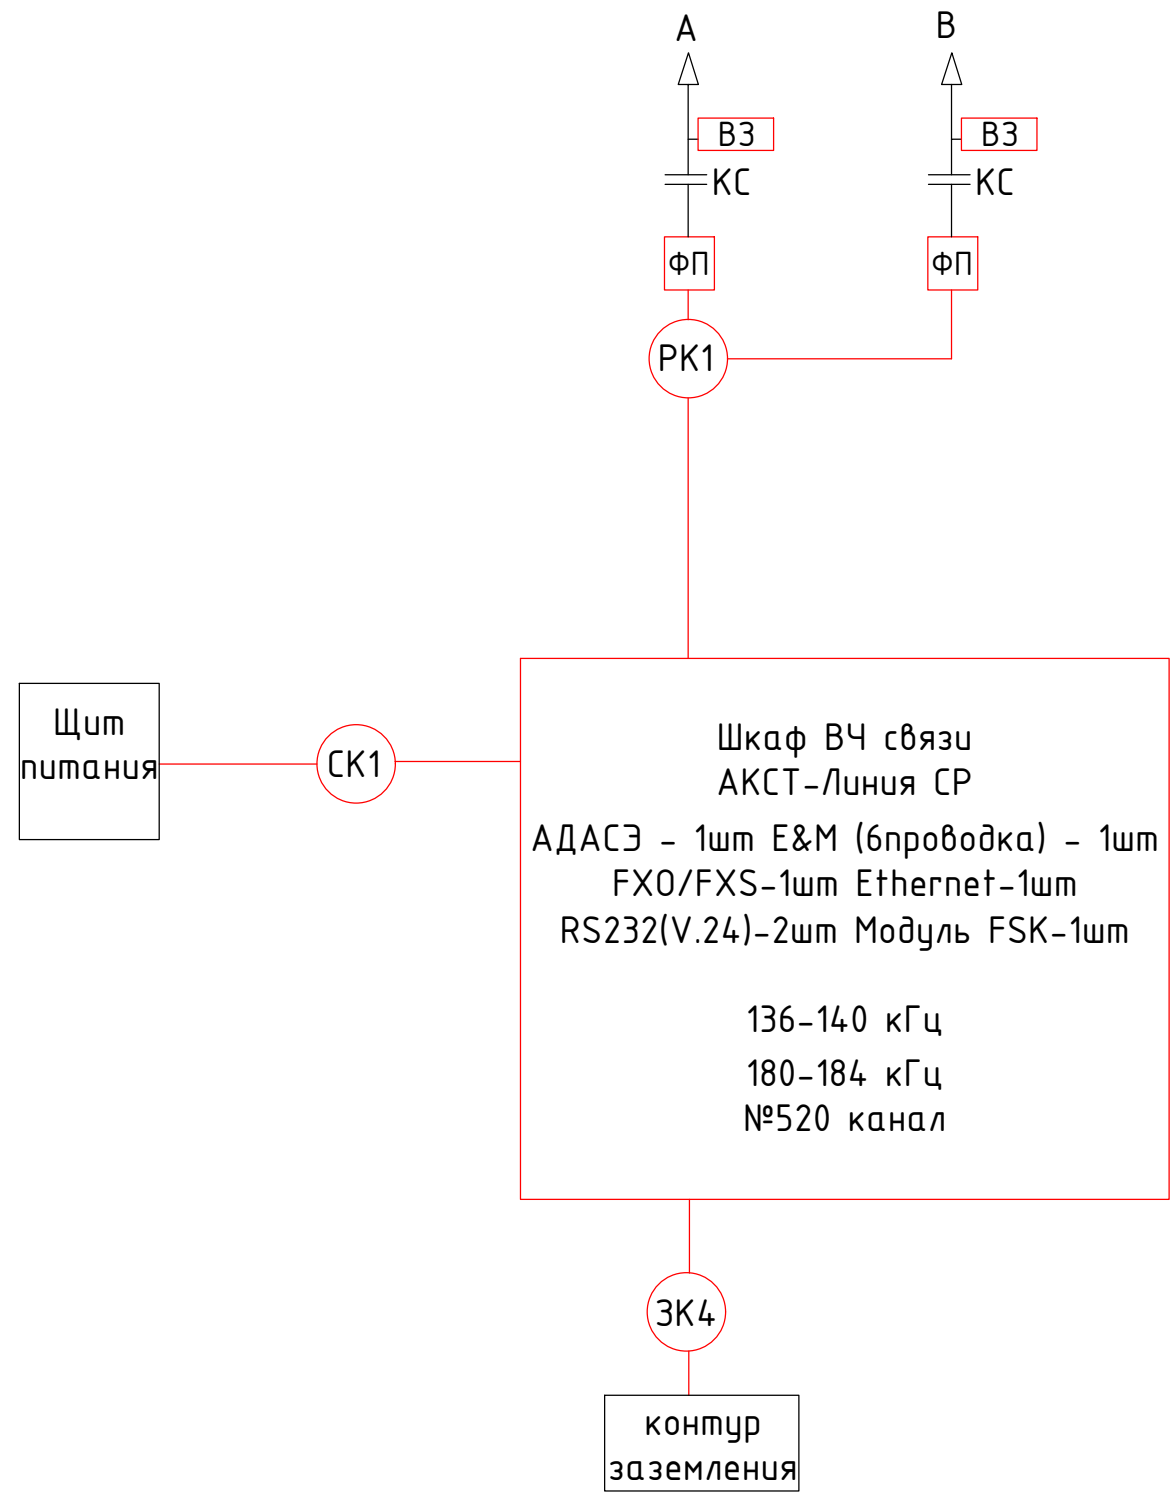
A

B

ВЗ

ВЗ

КС

КС

ФП

ФП

РК1

Щит питания

СК1

Шкаф ВЧ связи
АКСТ-Линия СР
АДАСЭ - 1шт Е&М (6проводка) - 1шт
FXO/FXS-1шт Ethernet-1шт
RS232(V.24)-2шт Модуль FSK-1шт

136-140 кГц
180-184 кГц
№520 канал

ЗК4

контур заземления